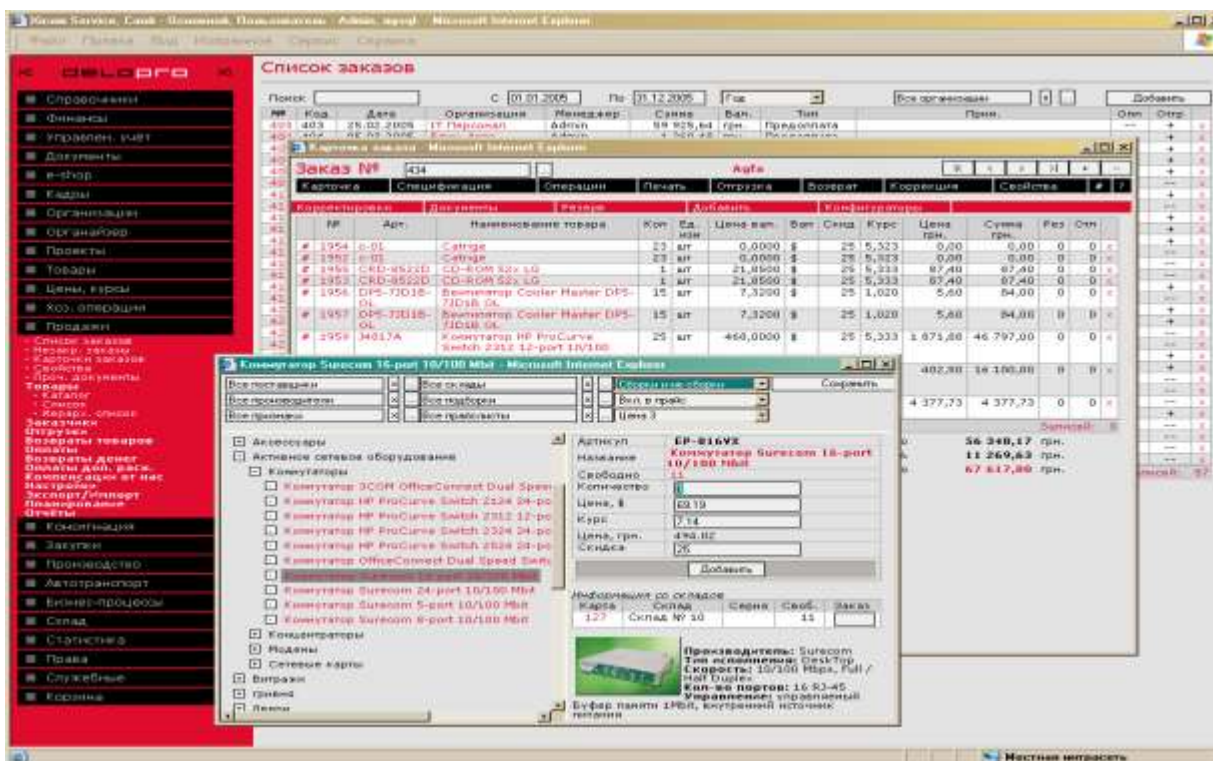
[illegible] - Microsoft Internet Explorer

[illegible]

DELOPRO

Список заказов

■ Справочники
■ Финансы
■ Управлен. учёт
■ Документы
■ e-shop
■ Кадры
■ Организации
■ Органайзер
■ Проекты
■ Товары
■ Цены, курсы
■ Хоз. операции
■ Продажи
- Список заказов
- Резерв. заказы
- Карточки заказов
- Свойства
- Проч. документы
Товары
- Каталог
- Список
- Иерарх. список
Заказчики
Отгрузки
Возвраты товаров
Оплаты
Возвраты денег
Оплаты доп. расх.
Компенсации от нас
Настройки
Экспорт/Импорт
Планирование
Отчеты
■ Кооперация
■ Закупки
■ Производство
■ Автотранспорт
■ Бизнес-процессы
■ Склад
■ Статистика
■ Права
■ Служебные
■ Корзина

Поиск: | С 01.01.2005 | По 31.12.2005 | Год | Все организации | Добавить

| № | Код | Дата | Организация | Менеджер | Сумма | Вал. | Тип | Прим. | Отм | Отгр |
|---|---|---|---|---|---|---|---|---|---|---|
| 403 | 403 | 25.02.2005 | IT Персонал | Admin | 59 925,84 | грн. | Предоплата | | --- | + |

Карточка заказа - Microsoft Internet Explorer

Заказ № 434 Agfa

Карточка | Спецификация | Операции | Печать | Отгрузка | Возврат | Коррекция | Свойства

Корректировка | Документы | Резерв | Добавить | Комплектовать

| | № | Арт. | Наименование товара | Кол | Ед. изм | Цена вал. | Вал | Скид | Курс | Цена грн. | Сумма грн. | Рез | Отм |
|---|---|---|---|---|---|---|---|---|---|---|---|---|---|
| # | 1954 | c-01 | Catrige | 23 | шт | 0,0000 | $ | 25 | 5,323 | 0,00 | 0,00 | 0 | 0 |
| # | 1952 | c-01 | Catrige | 23 | шт | 0,0000 | $ | 25 | 5,323 | 0,00 | 0,00 | 0 | 0 |
| # | 1955 | CRD-8522D | CD-ROM 52x LG | 1 | шт | 21,8500 | $ | 25 | 5,333 | 87,40 | 87,40 | 0 | 0 |
| # | 1953 | CRD-8522D | CD-ROM 52x LG | 1 | шт | 21,8500 | $ | 25 | 5,333 | 87,40 | 87,40 | 0 | 0 |
| # | 1956 | DP5-7JD18-OL | Вентилятор Cooler Master DP5-7JD18 OL | 15 | шт | 7,3200 | $ | 25 | 1,020 | 5,60 | 84,00 | 0 | 0 |
| # | 1957 | DP5-7JD18-OL | Вентилятор Cooler Master DP5-7JD18 OL | 15 | шт | 7,3200 | $ | 25 | 1,020 | 5,60 | 84,00 | 0 | 0 |
| # | 1959 | J4017A | Коммутатор HP ProCurve Switch 2312 12-port 10/100 | 25 | шт | 460,0000 | $ | 25 | 5,333 | 1 871,88 | 46 797,00 | 0 | 0 |

402,30 | 16 100,00
4 377,73 | 4 377,73
Записей: 8
56 348,17 грн.
11 269,63 грн.
67 617,80 грн.

Коммутатор Surecom 16-port 10/100 Mbit - Microsoft Internet Explorer

Все поставщики | Все склады | Сборки и не сборки | Сохранить
Все производители | Все подборки | Вкл. в прайс
Все признаки | Все правообъекты | Цена 3

Аксессуары
Активное сетевое оборудование
Коммутаторы
Коммутатор 3COM OfficeConnect Dual Speed
Коммутатор HP ProCurve Switch 2124 24-po
Коммутатор HP ProCurve Switch 2312 12-po
Коммутатор HP ProCurve Switch 2324 24-po
Коммутатор HP ProCurve Switch 2524 24-po
Коммутатор OfficeConnect Dual Speed Switc
Коммутатор Surecom 16-port 10/100 Mbit
Коммутатор Surecom 24-port 10/100 Mbit
Коммутатор Surecom 5-port 10/100 Mbit
Коммутатор Surecom 8-port 10/100 Mbit
Концентраторы
Модемы
Сетевые карты
Витражи
Гривны
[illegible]

Артикул: EP-816VX
Название: Коммутатор Surecom 16-port 10/100 Mbit
Свободно: 11
Количество: 1
Цена, $: 69.19
Курс: 7.14
Цена, грн.: 494.02
Скидка: 25
Добавить

Информация со складов
| Карта | Склад | Серия | Своб. | Заказ |
|---|---|---|---|---|
| 127 | Склад № 10 | | 11 | |

Производитель: Surecom
Тип исполнения: DeskTop
Скорость: 10/100 Mbps, Full / Half Duplex
Кол-во портов: 16 RJ-45
Управление: управляемый
Буфер памяти 1Mbit, внутренний источник питания

Местная интрасеть